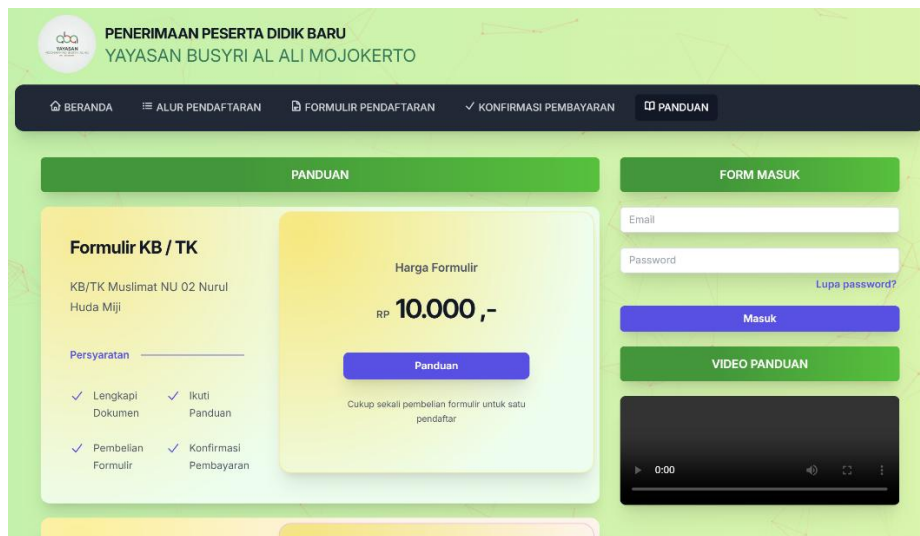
PENERIMAAN PESERTA DIDIK BARU
YAYASAN BUSYRI AL ALI MOJOKERTO

BERANDA
ALUR PENDAFTARAN
FORMULIR PENDAFTARAN
KONFIRMASI PEMBAYARAN
PANDUAN

PANDUAN

Formulir KB / TK

KB/TK Muslimat NU 02 Nurul Huda Miji

Persyaratan

Lengkapi Dokumen
Ikuti Panduan
Pembelian Formulir
Konfirmasi Pembayaran

Harga Formulir

RP 10.000 ,-

Panduan

Cukup sekali pembelian formulir untuk satu pendaftar

FORM MASUK

Email

Password

Lupa password?

Masuk

VIDEO PANDUAN

0:00